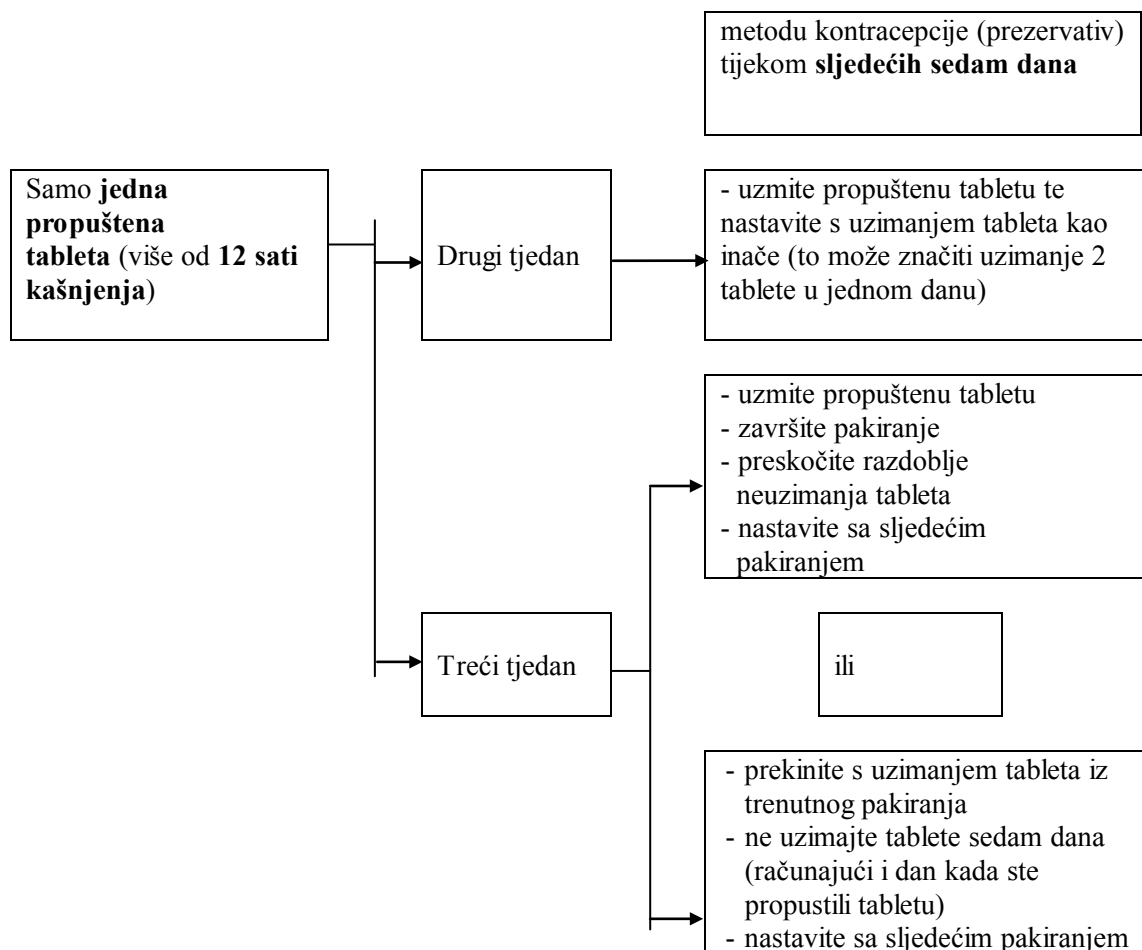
metodu kontracepcije (prezervativ) tijekom **sljedećih sedam dana**

Samo **jedna propuštena tableta** (više od **12 sati kašnjenja**)

Drugi tjedan

- uzmite propuštenu tabletu te nastavite s uzimanjem tableta kao inače (to može značiti uzimanje 2 tablete u jednom danu)

Treći tjedan

- uzmite propuštenu tabletu
- završite pakiranje
- preskočite razdoblje neuzimanja tableta
- nastavite sa sljedećim pakiranjem

ili

- prekinite s uzimanjem tableta iz trenutnog pakiranja
- ne uzimajte tablete sedam dana (računajući i dan kada ste propustili tabletu)
- nastavite sa sljedećim pakiranjem